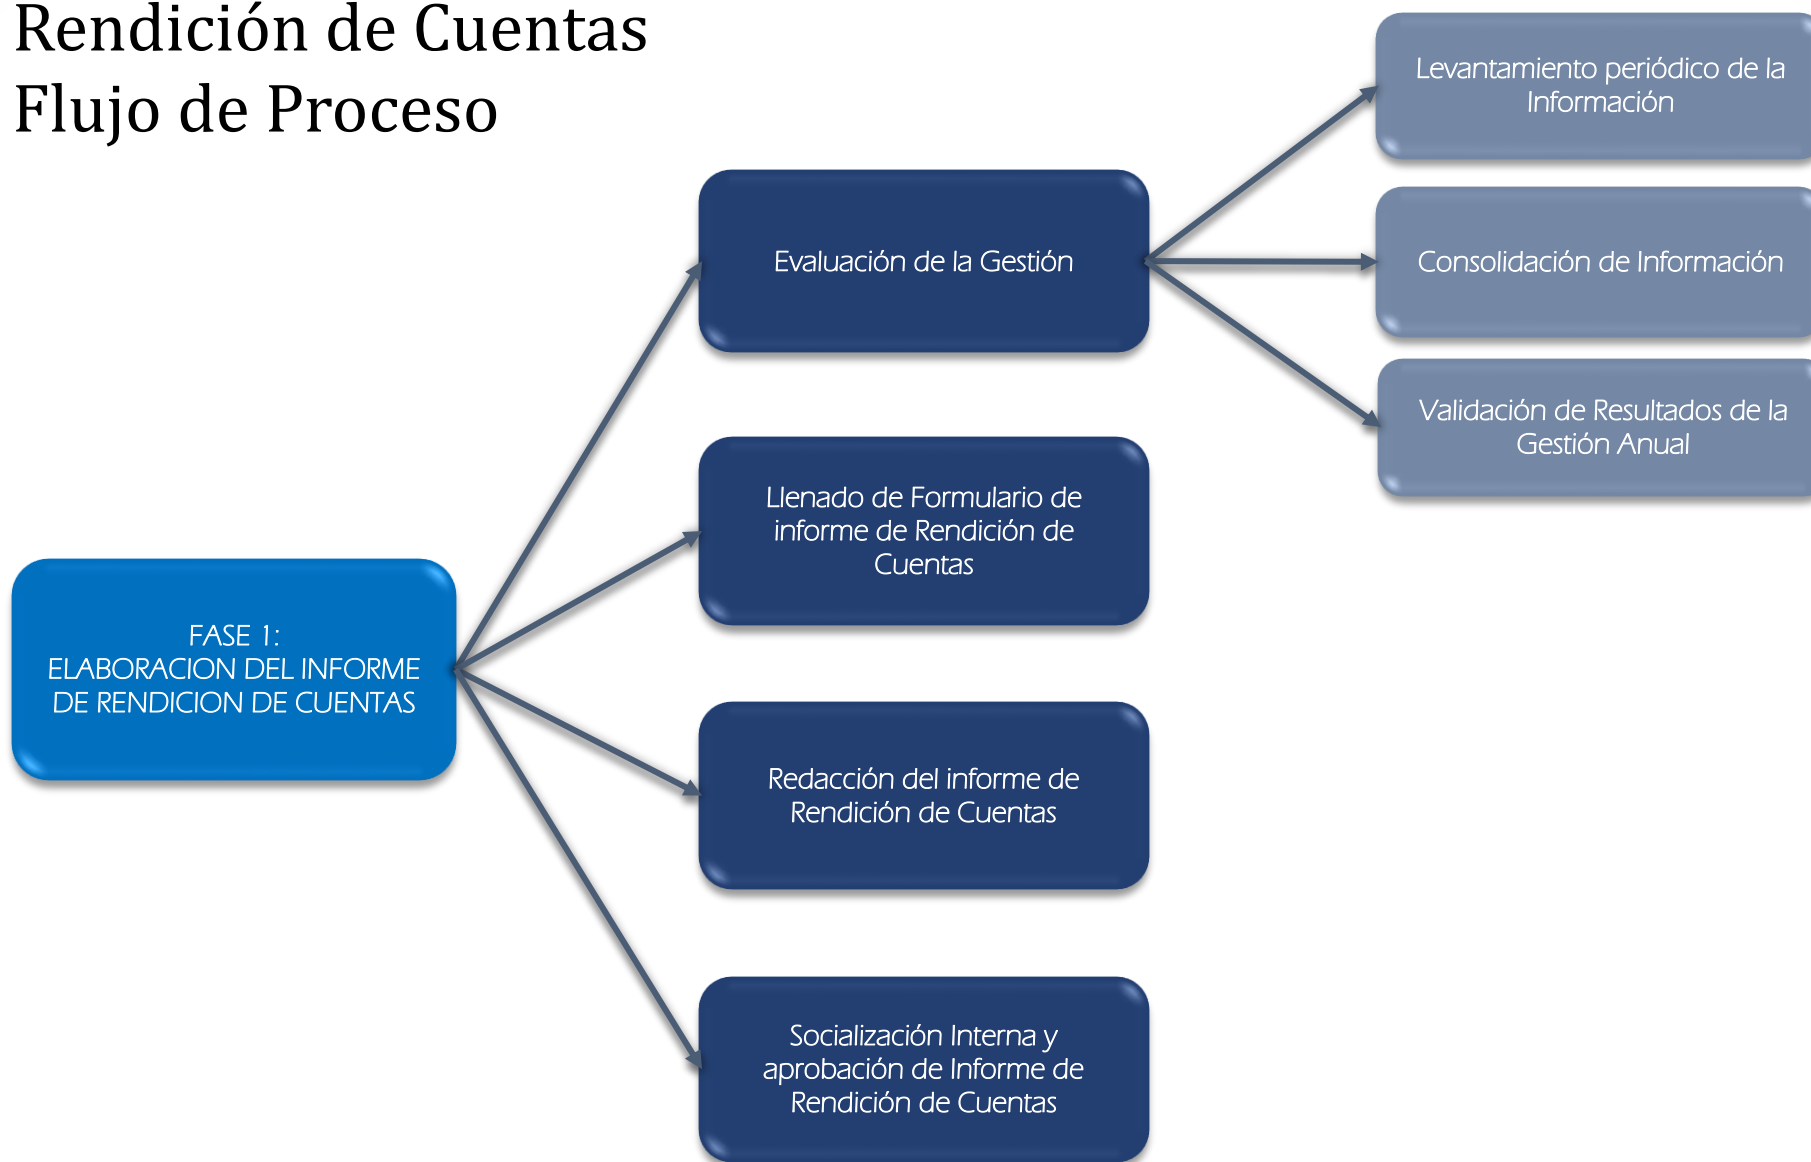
Rendición de Cuentas
Flujo de Proceso

FASE 1:
ELABORACION DEL INFORME DE RENDICION DE CUENTAS

Evaluación de la Gestión

Levantamiento periódico de la Información

Consolidación de Información

Validación de Resultados de la Gestión Anual

Llenado de Formulario de informe de Rendición de Cuentas

Redacción del informe de Rendición de Cuentas

Socialización Interna y aprobación de Informe de Rendición de Cuentas